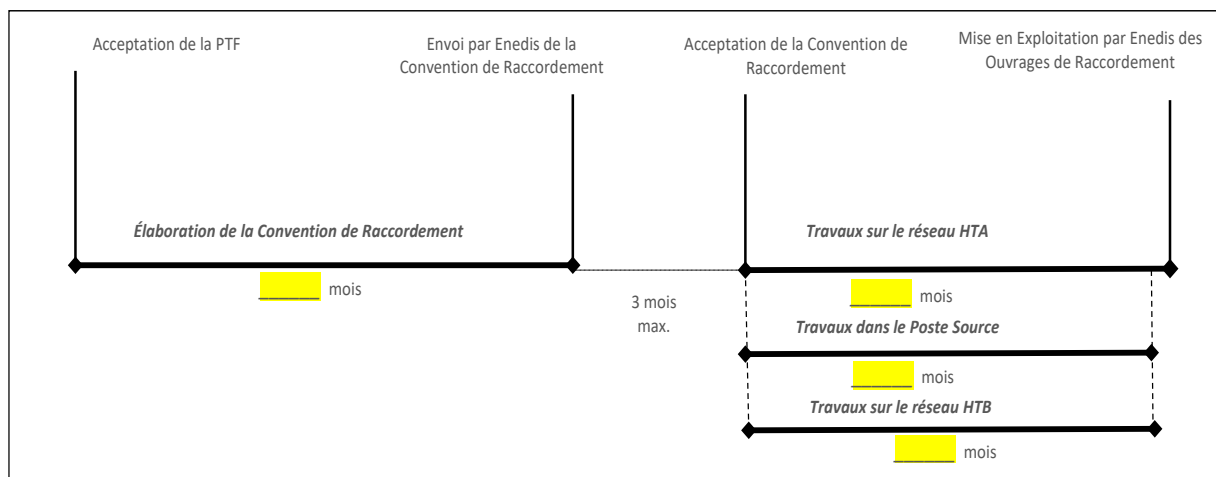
Acceptation de la PTF

Envoi par Enedis de la Convention de Raccordement

Acceptation de la Convention de Raccordement

Mise en Exploitation par Enedis des Ouvrages de Raccordement

*Élaboration de la Convention de Raccordement*

______ mois

3 mois max.

*Travaux sur le réseau HTA*

______ mois

*Travaux dans le Poste Source*

______ mois

*Travaux sur le réseau HTB*

______ mois